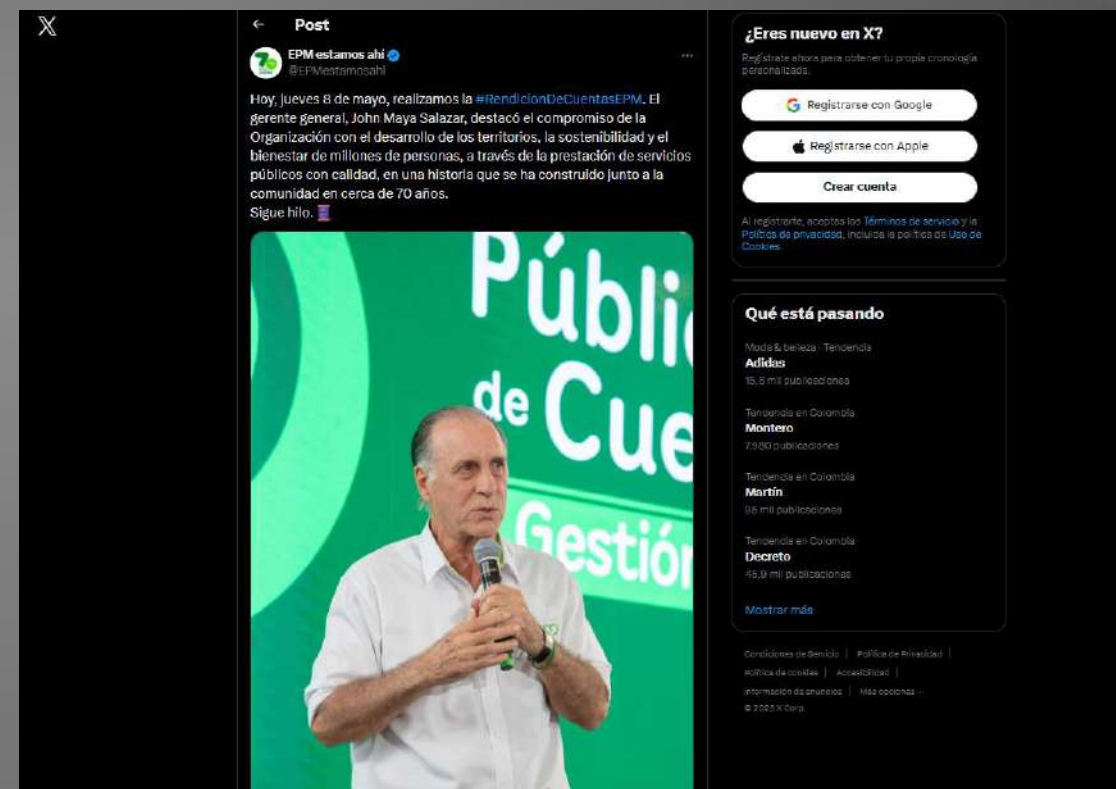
𝕏

←

Post

EPM estamos ahí
@EPMestamosahi

Hoy, jueves 8 de mayo, realizamos la #RendicionDeCuentasEPM. El gerente general, John Maya Salazar, destacó el compromiso de la Organización con el desarrollo de los territorios, la sostenibilidad y el bienestar de millones de personas, a través de la prestación de servicios públicos con calidad, en una historia que se ha construido junto a la comunidad en cerca de 70 años.
Sigue hilo. 🧵

Públic
de Cue
Gestió

¿Eres nuevo en X?

Regístrate ahora para obtener tu propia cronología personalizada.

Registrarse con Google

Registrarse con Apple

Crear cuenta

Al registrarte, aceptas los Términos de servicio y la Política de privacidad, incluida la política de Uso de Cookies.

Qué está pasando

Moda & belleza · Tendencia
Adidas
15,8 mil publicaciones

Tendencia en Colombia
Montero
7.980 publicaciones

Tendencia en Colombia
Martín
98 mil publicaciones

Tendencia en Colombia
Decreto
45,9 mil publicaciones

Mostrar más

Condiciones de Servicio | Política de Privacidad | Política de cookies | Accesibilidad | Información de anuncios | Más opciones ···
© 2025 X Corp.